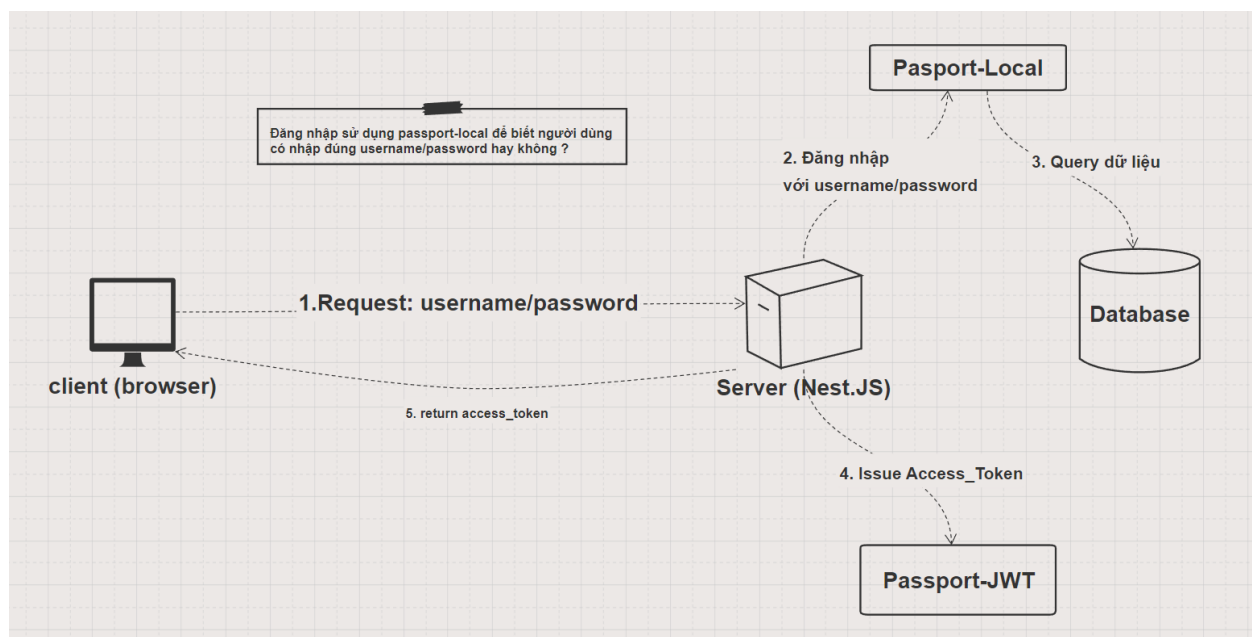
Pasport-Local

Đăng nhập sử dụng passport-local để biết người dùng có nhập đúng username/password hay không ?

2. Đăng nhập với username/password

3. Query dữ liệu

1.Request: username/password

Database

client (browser)

Server (Nest.JS)

5. return access_token

4. Issue Access_Token

Passport-JWT